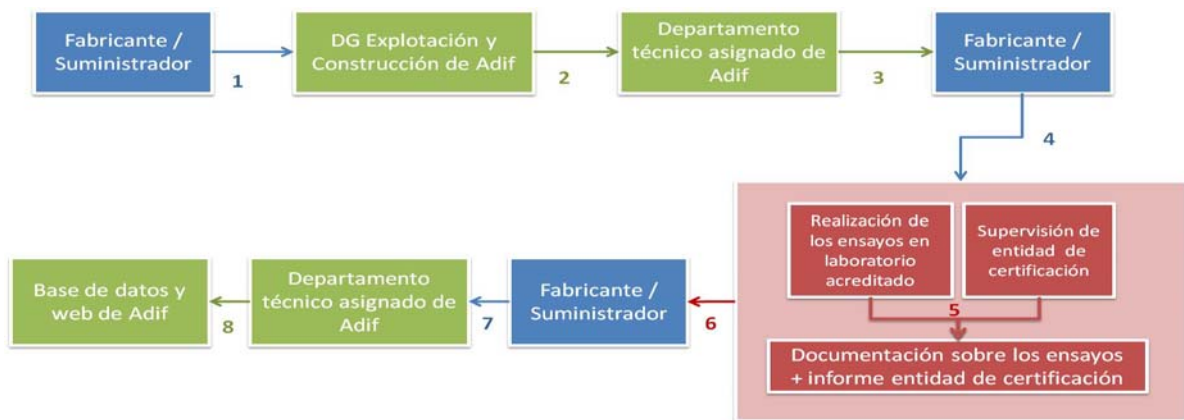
Fabricante / Suministrador

1

DG Explotación y Construcción de Adif

2

Departamento técnico asignado de Adif

3

Fabricante / Suministrador

4

Realización de los ensayos en laboratorio acreditado

Supervisión de entidad de certificación

5

Documentación sobre los ensayos + informe entidad de certificación

6

Fabricante / Suministrador

7

Departamento técnico asignado de Adif

8

Base de datos y web de Adif